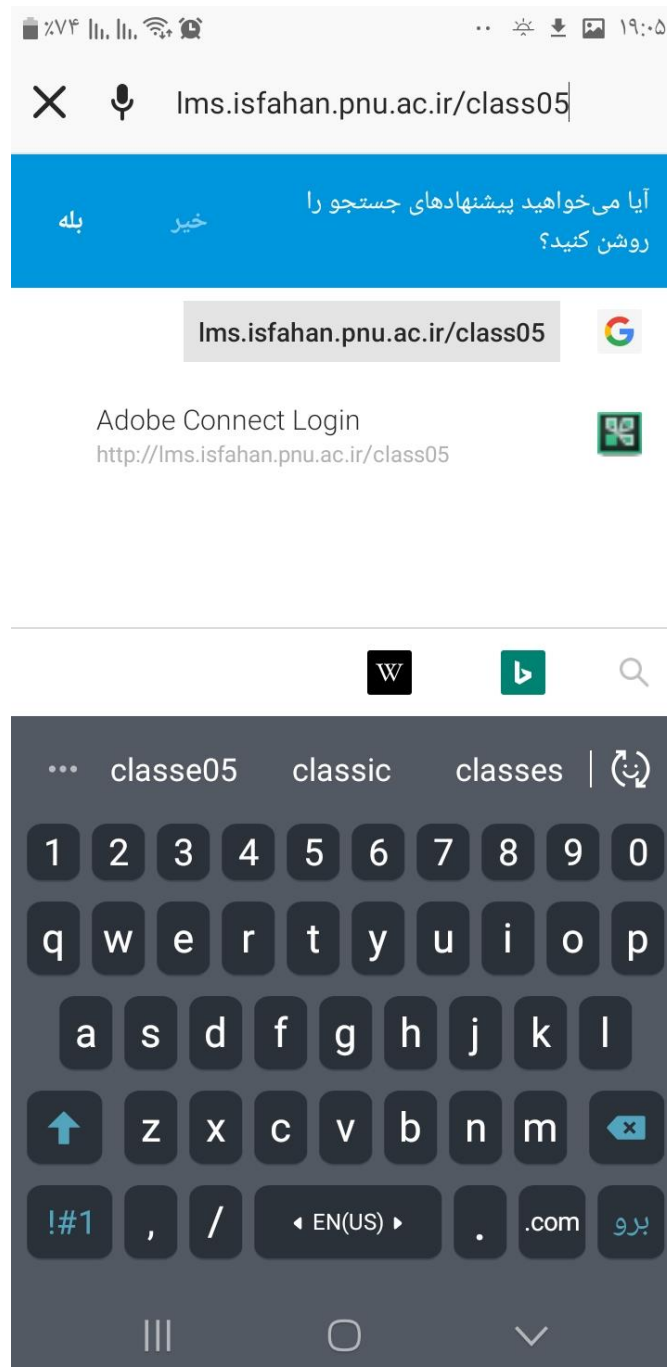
٪۷۴ ۱۹:۰۵

lms.isfahan.pnu.ac.ir/class05

آیا می‌خواهید پیشنهادهای جستجو را روشن کنید؟
خیر
بله

lms.isfahan.pnu.ac.ir/class05

Adobe Connect Login
http://lms.isfahan.pnu.ac.ir/class05

W

classe05 classic classes

1 2 3 4 5 6 7 8 9 0
q w e r t y u i o p
a s d f g h j k l
z x c v b n m
!#1 , / EN(US) . .com برو